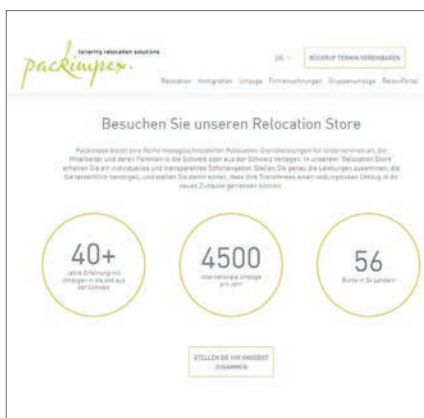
packimpex.

tailoring relocation solutions

DE

RÜCKRUF TERMIN VEREINBAREN

Relocation Immigration Umzüge Firmenumzüge Gruppenumzüge Reise-Portal

Besuchen Sie unseren Relocation Store

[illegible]

40+

Jahre Erfahrung mit Umzügen in die und aus der Schweiz

4500

internationale Umzüge pro Jahr

56

Büros in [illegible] Ländern

STELLEN SIE IHR ANGEBOT ZUSAMMEN